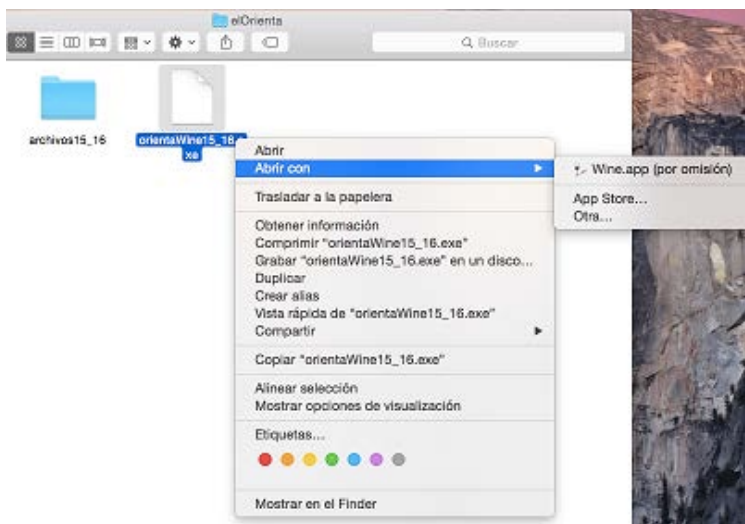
elOrienta

Q Buscar

archivos15_16

orientaWine15_16.exe

Abrir
Abrir con

Wine.app (por omisión)

App Store...
Otra...

Trasladar a la papelera

Obtener información
Comprimir "orientaWine15_16.exe"
Grabar "orientaWine15_16.exe" en un disco...
Duplicar
Crear alias
Vista rápida de "orientaWine15_16.exe"
Compartir

Copiar "orientaWine15_16.exe"

Alinear selección
Mostrar opciones de visualización

Etiquetas...

Mostrar en el Finder